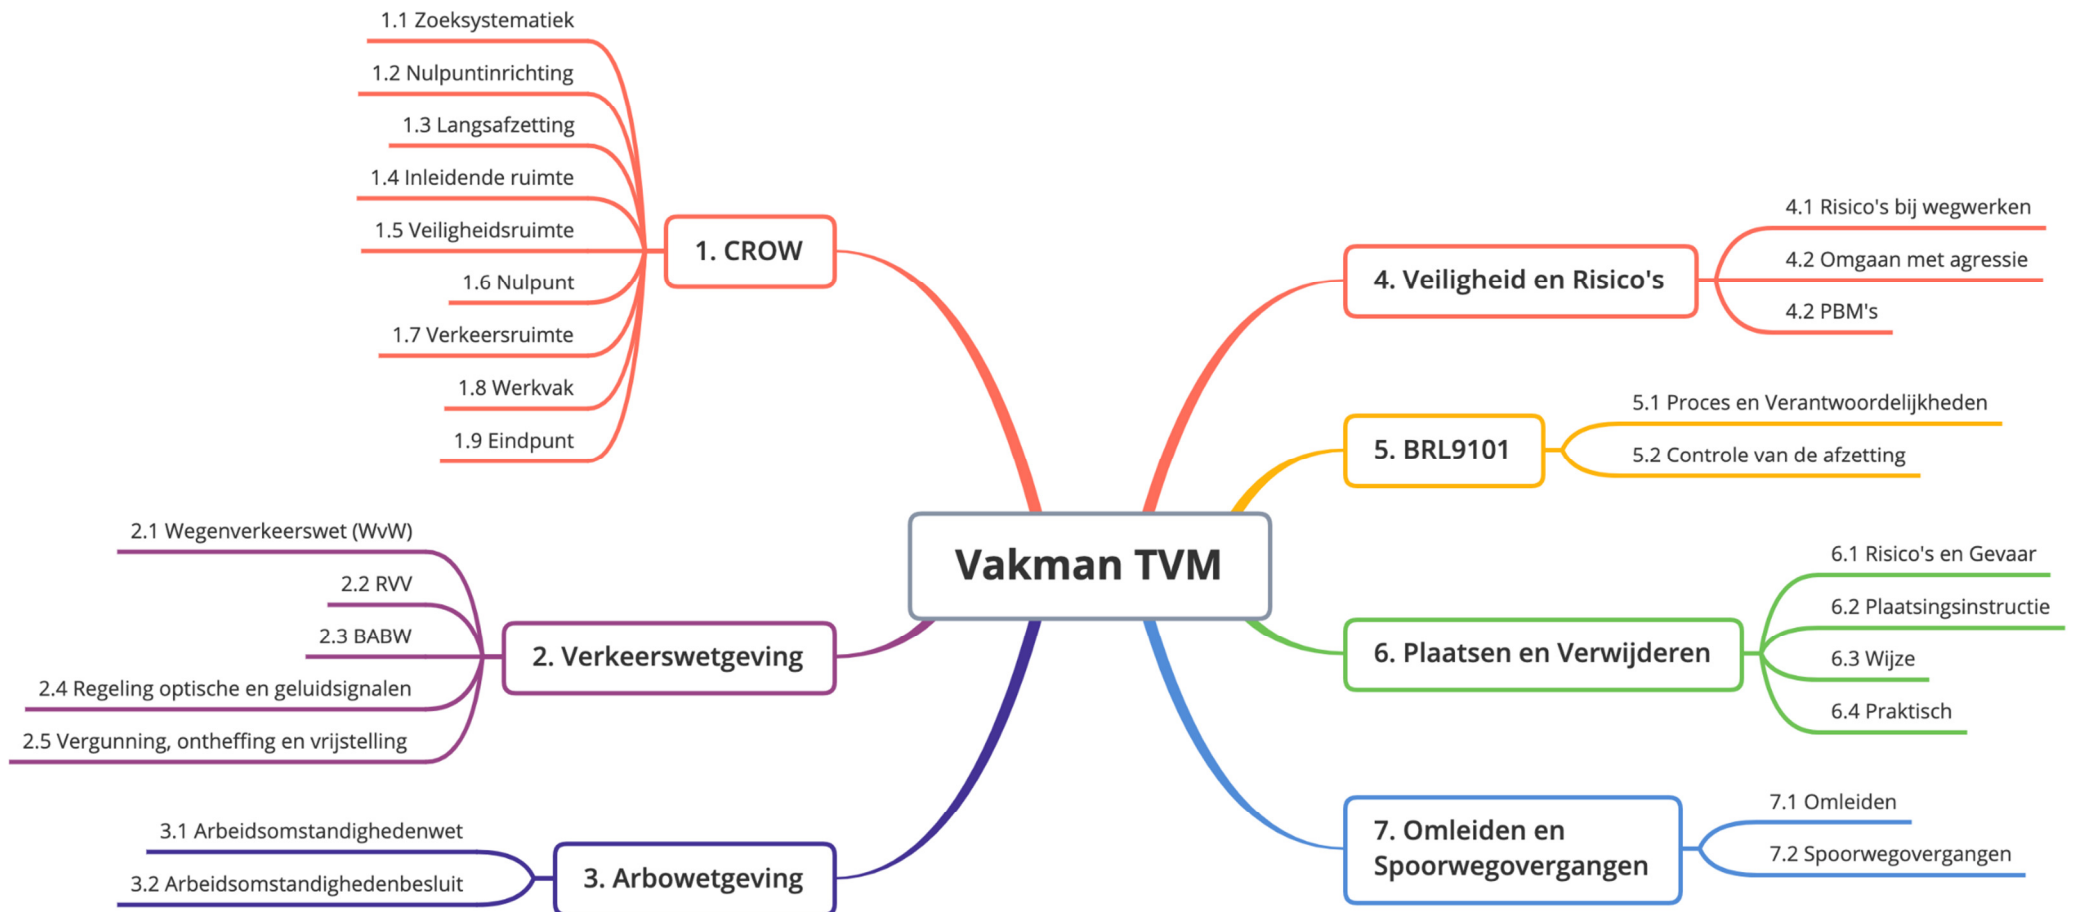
Vakman TVM

1. CROW
1.1 Zoeksystematiek
1.2 Nulpuntinrichting
1.3 Langsafzetting
1.4 Inleidende ruimte
1.5 Veiligheidsruimte
1.6 Nulpunt
1.7 Verkeersruimte
1.8 Werkvak
1.9 Eindpunt

2. Verkeerswetgeving
2.1 Wegenverkeerswet (WvW)
2.2 RVV
2.3 BABW
2.4 Regeling optische en geluidsignalen
2.5 Vergunning, ontheffing en vrijstelling

3. Arbowetgeving
3.1 Arbeidsomstandighedenwet
3.2 Arbeidsomstandighedenbesluit

4. Veiligheid en Risico's
4.1 Risico's bij wegwerken
4.2 Omgaan met agressie
4.2 PBM's

5. BRL9101
5.1 Proces en Verantwoordelijkheden
5.2 Controle van de afzetting

6. Plaatsen en Verwijderen
6.1 Risico's en Gevaar
6.2 Plaatsingsinstructie
6.3 Wijze
6.4 Praktisch

7. Omleiden en Spoorwegovergangen
7.1 Omleiden
7.2 Spoorwegovergangen